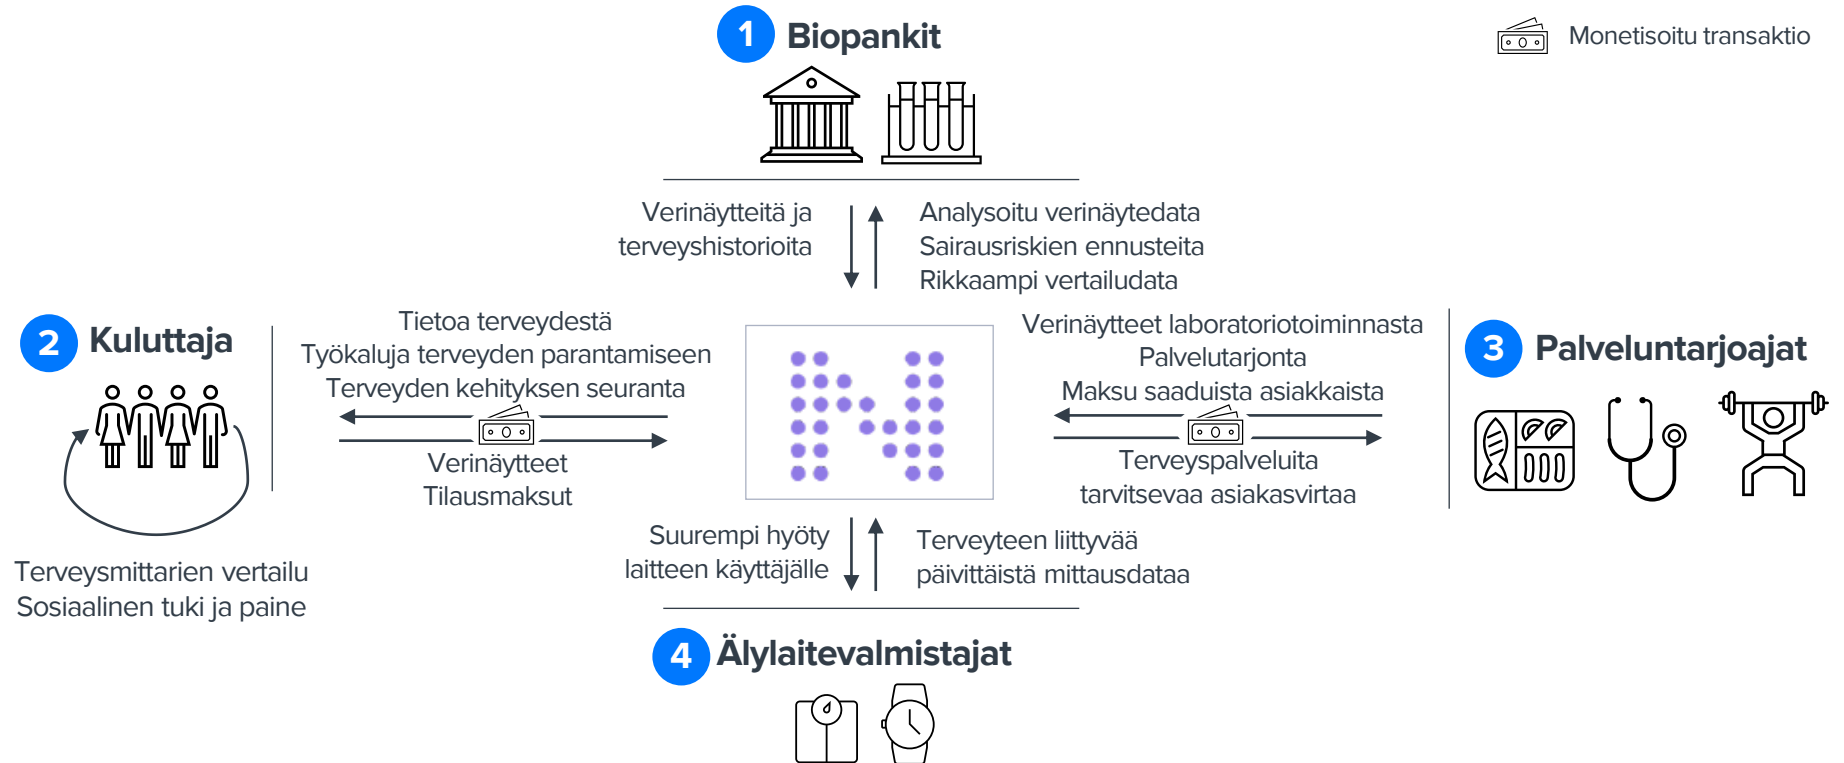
1 Biopankit

Monetisoitu transaktio

Verinäytteitä ja terveyshistorioita

Analysoitu verinäytedata
Sairausriskien ennusteita
Rikkaampi vertailudata

2 Kuluttaja

Tietoa terveydestä
Työkaluja terveyden parantamiseen
Terveyden kehityksen seuranta

Verinäytteet
Tilausmaksut

Terveysmittarien vertailu
Sosiaalinen tuki ja paine

Verinäytteet laboratoriotoiminnasta
Palvelutarjonta
Maksu saaduista asiakkaista

Terveyspalveluita tarvitsevaa asiakasvirtaa

3 Palveluntarjoajat

Suurempi hyöty laitteen käyttäjälle

Terveyteen liittyvää päivittäistä mittausdataa

4 Älylaitevalmistajat